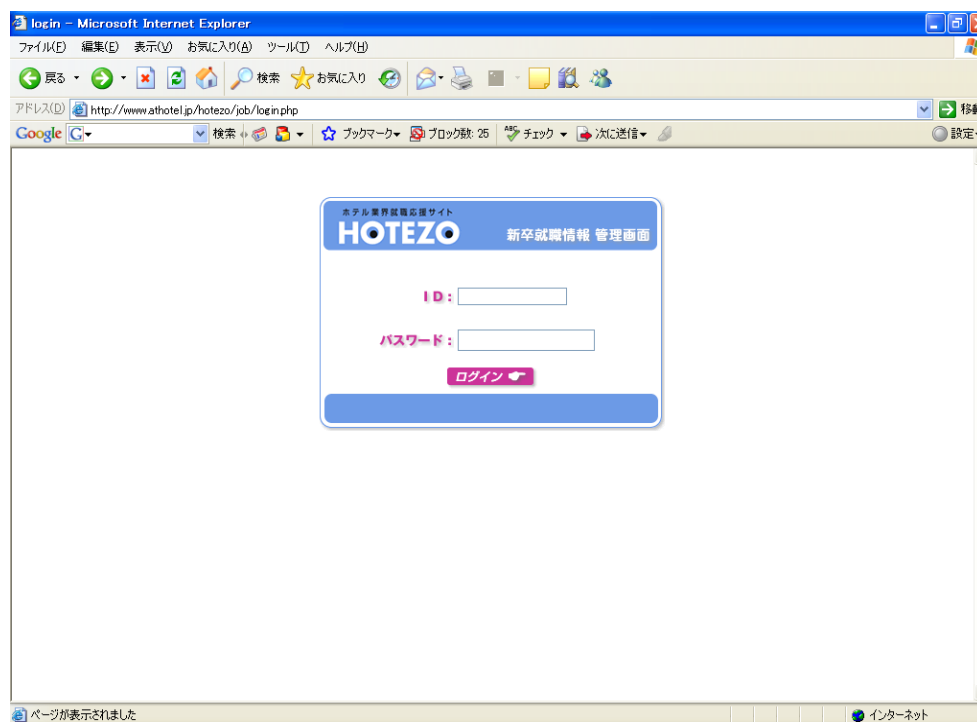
login - Microsoft Internet Explorer

ファイル(F) 編集(E) 表示(V) お気に入り(A) ツール(T) ヘルプ(H)

戻る 検索 お気に入り

アドレス(D) http://www.athotel.jp/hotezo/job/login.php 移動

Google G 検索 ブックマーク ブロック数: 25 チェック 次に送信 設定

ホテル業界就職応援サイト
HOTEZO
新卒就職情報 管理画面

ID :

パスワード :

ログイン

ページが表示されました

インターネット